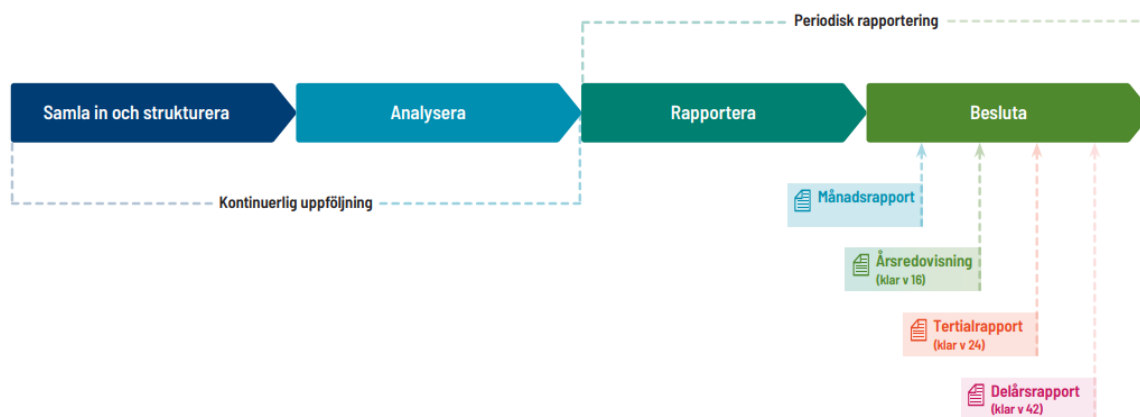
Periodisk rapportering

Samla in och strukturera

Analysera

Rapportera

Besluta

Kontinuerlig uppföljning

Månadsrapport

Årsredovisning
(klar v 16)

Tertialrapport
(klar v 24)

Delårsrapport
(klar v 42)